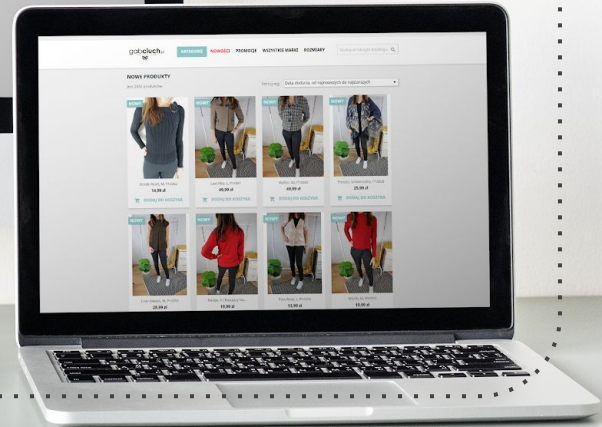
gobcluch

KATEGORIE NOWOŚCI PROMOCJE WSZYSTKIE MARKI ROZMIARY

Szukaj w katalogu produktów

NOWE PRODUKTY

Sortuj wg: Data dodania, od najnowszych do najstarszych

NOWY

NOWY

NOWY

NOWY

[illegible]
14,99 zł

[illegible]
49,99 zł

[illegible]
69,99 zł

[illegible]
25,99 zł

DODAJ DO KOSZYKA

DODAJ DO KOSZYKA

DODAJ DO KOSZYKA

DODAJ DO KOSZYKA

NOWY

NOWY

NOWY

NOWY

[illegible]
29,99 zł

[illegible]
19,99 zł

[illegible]
19,99 zł

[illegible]
19,99 zł